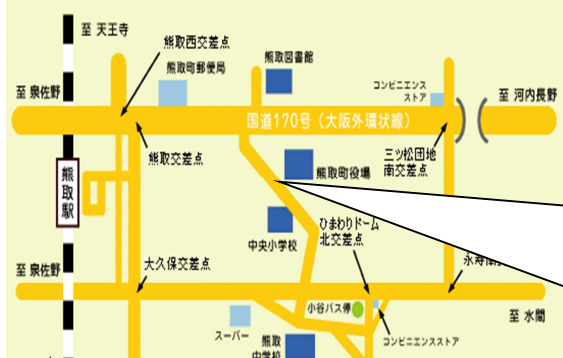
至 天王寺

熊取西交差点

熊取図書館

熊取町郵便局

コンビニエンスストア

至 泉佐野

国道170号（大阪外環状線）

至 河内長野

熊取交差点

熊取町役場

三ツ松団地南交差点

熊取駅

ひまわりドーム北交差点

中央小学校

至 泉佐野

大久保交差点

永寿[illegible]

小谷バス停

至 水間

スーパー

熊取中学校

コンビニエンスストア